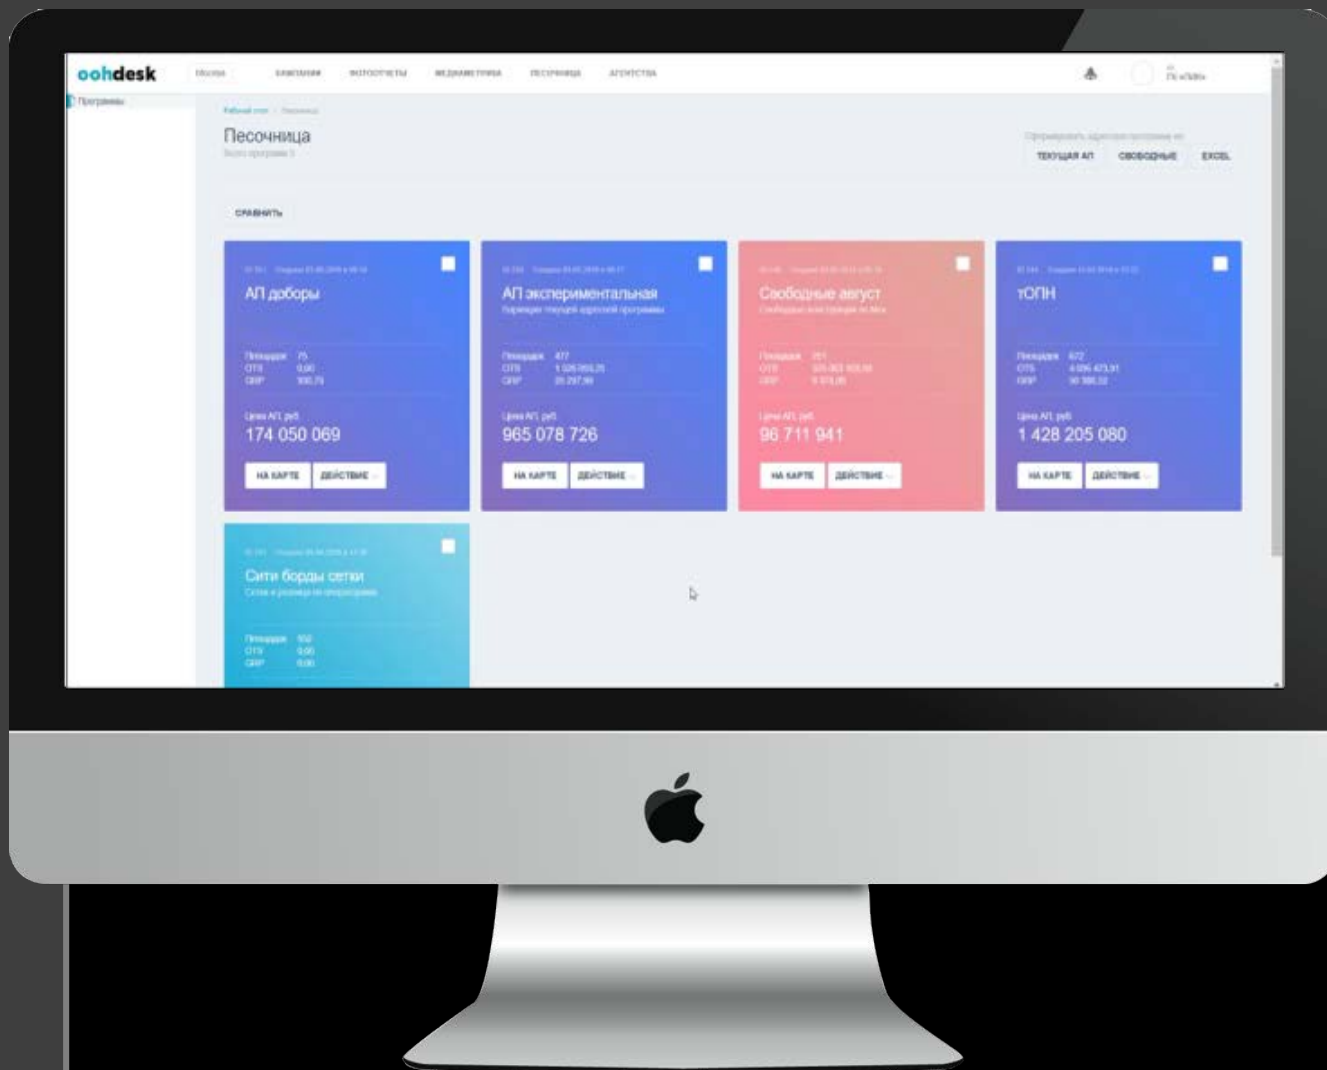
oohdesk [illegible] КАМПАНИИ ФОТООТЧЕТЫ МЕДИАМЕТРИКА ПЕСОЧНИЦА АГЕНТСТВА

Программы

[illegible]

Песочница
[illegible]

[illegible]
ТЕКУЩАЯ АП СВОБОДНЫЕ EXCEL

СРАВНИТЬ

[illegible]
АП доборы
Площадок 75
OTS 0,00
GRP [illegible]
Цена АП, руб
174 050 069
НА КАРТЕ ДЕЙСТВИЕ

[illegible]
АП экспериментальная
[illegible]
Площадок 477
OTS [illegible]
GRP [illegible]
Цена АП, руб
965 078 726
НА КАРТЕ ДЕЙСТВИЕ

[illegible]
Свободные август
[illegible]
Площадок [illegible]
OTS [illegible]
GRP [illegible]
Цена АП, руб
96 711 941
НА КАРТЕ ДЕЙСТВИЕ

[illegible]
тОПН
Площадок 672
OTS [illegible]
GRP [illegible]
Цена АП, руб
1 428 205 080
НА КАРТЕ ДЕЙСТВИЕ

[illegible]
Сити борды сетки
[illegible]
Площадок 552
OTS 0,00
GRP 0,00